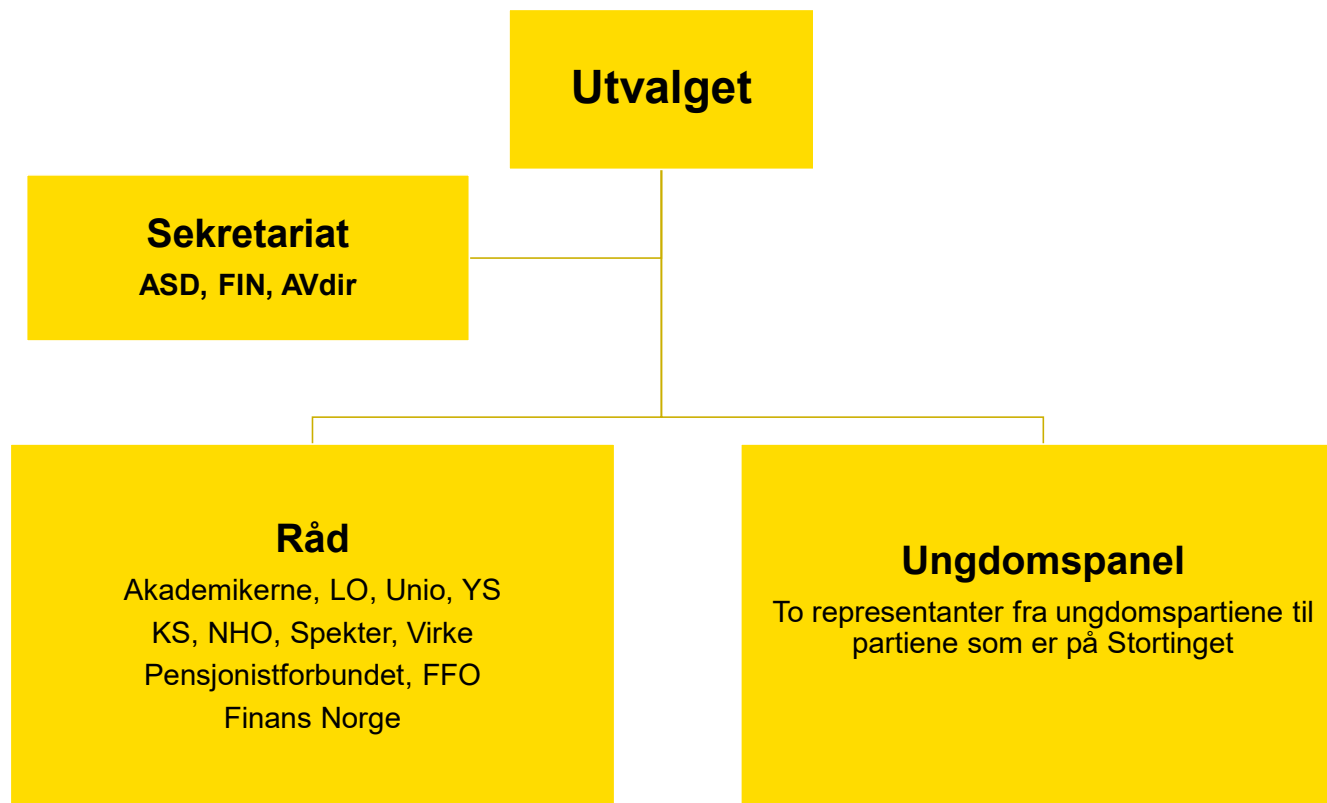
Utvalget

Sekretariat
ASD, FIN, AVdir

Råd
Akademikerne, LO, Unio, YS
KS, NHO, Spekter, Virke
Pensjonistforbundet, FFO
Finans Norge

Ungdomspanel
To representanter fra ungdomspartiene til partiene som er på Stortinget